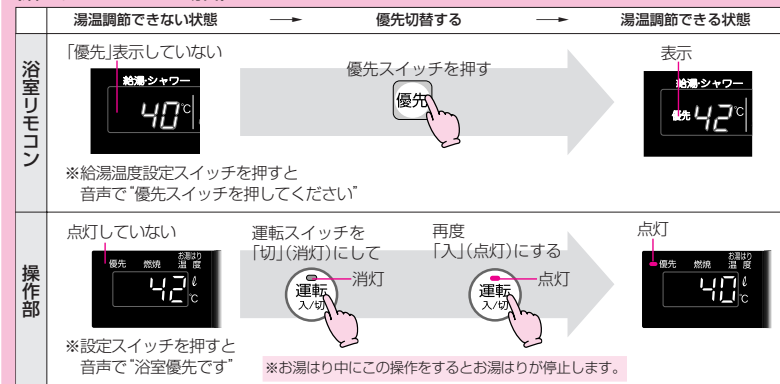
| | 湯温調節できない状態 → 優先切替する → 湯温調節できる状態 |
|---|---|
| 浴室リモコン | 「優先」表示していない 給湯・シャワー 40℃ 優先スイッチを押す 優先 表示 給湯・シャワー 優先 42℃ ※給湯温度設定スイッチを押すと音声で"優先スイッチを押してください" |
| 操作部 | 点灯していない 優先 燃焼 お湯はり 温度 42 ℓ ℃ 運転スイッチを「切」(消灯)にして 消灯 運転 入/切 再度「入」(点灯)にする 点灯 運転 入/切 点灯 優先 燃焼 お湯はり 温度 40 ℓ ℃ ※設定スイッチを押すと音声で"浴室優先です" ※お湯はり中にこの操作をするとお湯はりが停止します。 |